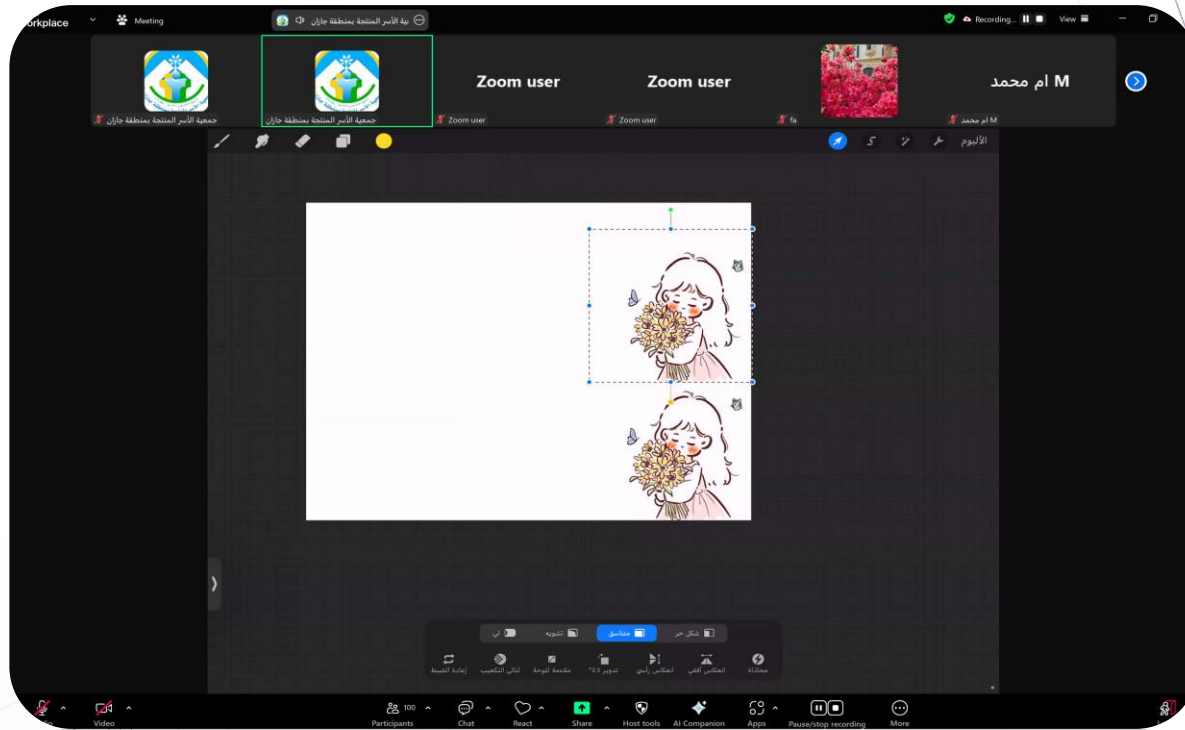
orkplace Meeting

ية الأسر المنتجة بمنطقة جازان

Recording... View

Zoom user

Zoom user

M ام محمد

جمعية الأسر المنتجة بمنطقة جازان

جمعية الأسر المنتجة بمنطقة جازان

Zoom user

Zoom user

fa

M ام محمد

الألبوم

شكل حر

متناسق

تشويه

لي

محاذاة

انعكاس أفقي

انعكاس رأسي

تدوير 45°

ملاءمة للوحة

ثنائي التكعيب

إعادة الضبط

Video

100 Participants

Chat

React

Share

Host tools

AI Companion

Apps

Pause/stop recording

More